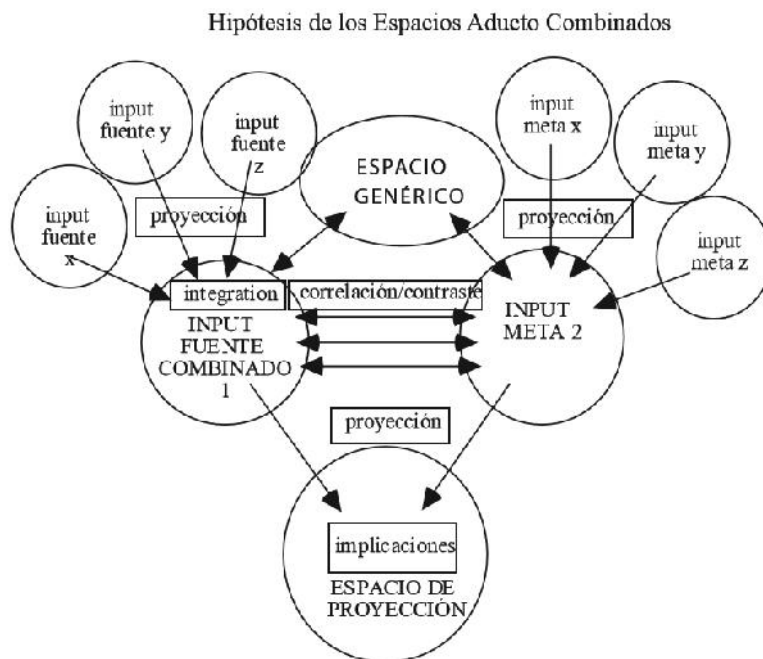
Hipótesis de los Espacios Aducto Combinados

input fuente y

input fuente z

input meta x

input meta y

input fuente x

proyección

ESPACIO GENÉRICO

proyección

input meta z

integration

correlación/contraste

INPUT FUENTE COMBINADO 1

INPUT META 2

proyección

implicaciones

ESPACIO DE PROYECCIÓN